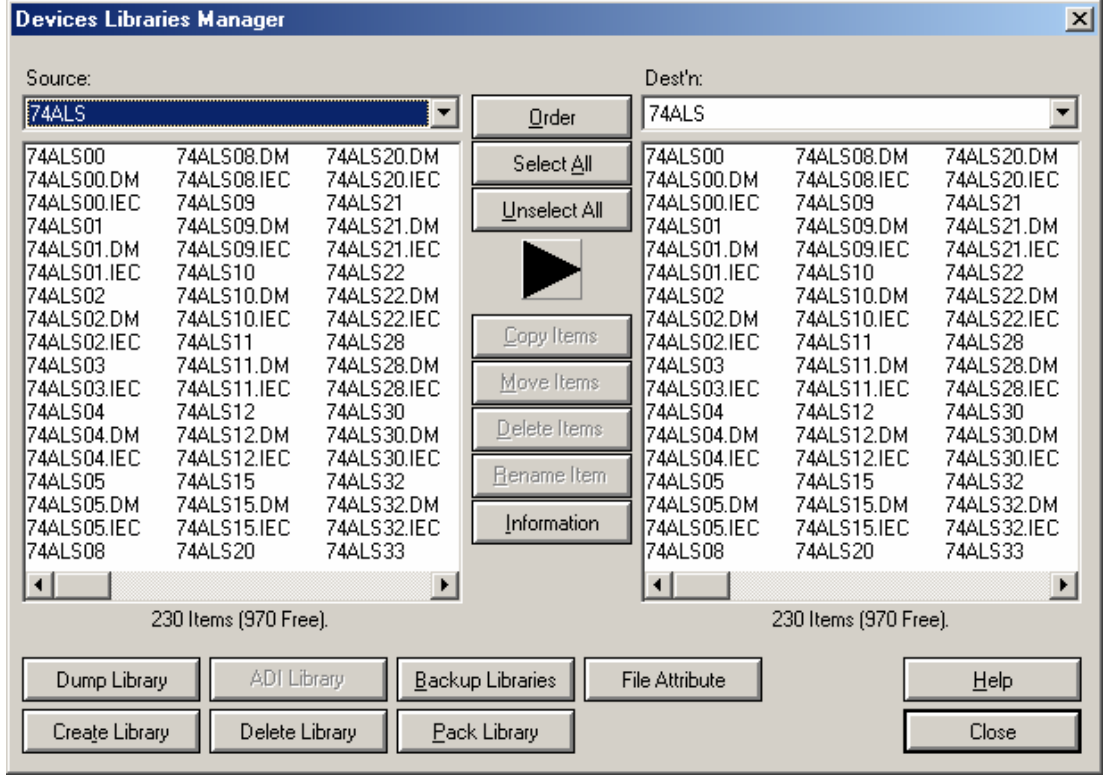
Devices Libraries Manager

Source:
74ALS

74ALS00
74ALS00.DM
74ALS00.IEC
74ALS01
74ALS01.DM
74ALS01.IEC
74ALS02
74ALS02.DM
74ALS02.IEC
74ALS03
74ALS03.IEC
74ALS04
74ALS04.DM
74ALS04.IEC
74ALS05
74ALS05.DM
74ALS05.IEC
74ALS08
74ALS08.DM
74ALS08.IEC
74ALS09
74ALS09.DM
74ALS09.IEC
74ALS10
74ALS10.DM
74ALS10.IEC
74ALS11
74ALS11.DM
74ALS11.IEC
74ALS12
74ALS12.DM
74ALS12.IEC
74ALS15
74ALS15.DM
74ALS15.IEC
74ALS20
74ALS20.DM
74ALS20.IEC
74ALS21
74ALS21.DM
74ALS21.IEC
74ALS22
74ALS22.DM
74ALS22.IEC
74ALS28
74ALS28.DM
74ALS28.IEC
74ALS30
74ALS30.DM
74ALS30.IEC
74ALS32
74ALS32.DM
74ALS32.IEC
74ALS33

230 Items (970 Free).

Order
Select All
Unselect All
Copy Items
Move Items
Delete Items
Rename Item
Information

Dest'n:
74ALS

74ALS00
74ALS00.DM
74ALS00.IEC
74ALS01
74ALS01.DM
74ALS01.IEC
74ALS02
74ALS02.DM
74ALS02.IEC
74ALS03
74ALS03.IEC
74ALS04
74ALS04.DM
74ALS04.IEC
74ALS05
74ALS05.DM
74ALS05.IEC
74ALS08
74ALS08.DM
74ALS08.IEC
74ALS09
74ALS09.DM
74ALS09.IEC
74ALS10
74ALS10.DM
74ALS10.IEC
74ALS11
74ALS11.DM
74ALS11.IEC
74ALS12
74ALS12.DM
74ALS12.IEC
74ALS15
74ALS15.DM
74ALS15.IEC
74ALS20
74ALS20.DM
74ALS20.IEC
74ALS21
74ALS21.DM
74ALS21.IEC
74ALS22
74ALS22.DM
74ALS22.IEC
74ALS28
74ALS28.DM
74ALS28.IEC
74ALS30
74ALS30.DM
74ALS30.IEC
74ALS32
74ALS32.DM
74ALS32.IEC
74ALS33

230 Items (970 Free).

Dump Library
ADI Library
Backup Libraries
File Attribute
Help
Create Library
Delete Library
Pack Library
Close